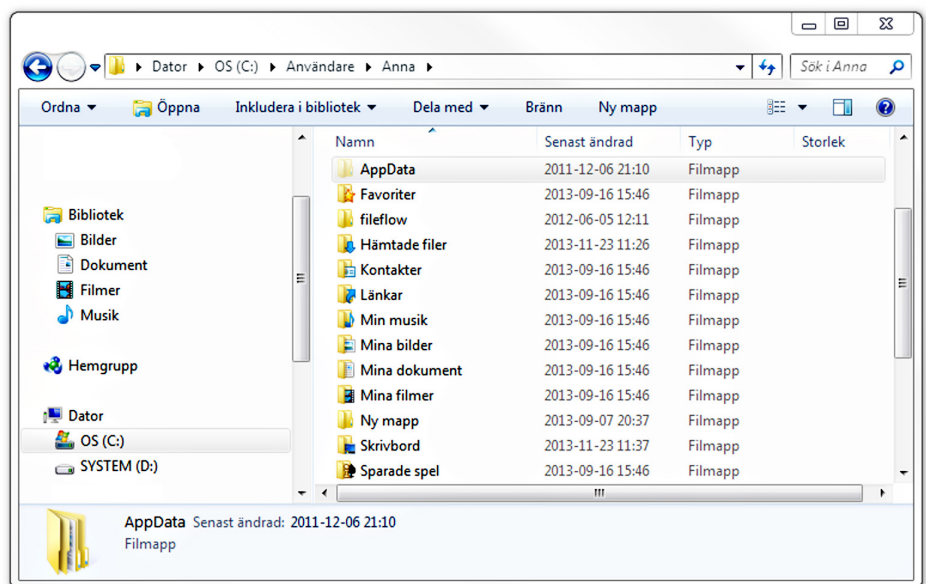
Dator ▸ OS (C:) ▸ Användare ▸ Anna ▸

Sök i Anna

Ordna ▾ Öppna Inkludera i bibliotek ▾ Dela med ▾ Bränn Ny mapp

Bibliotek
Bilder
Dokument
Filmer
Musik

Hemgrupp

Dator
OS (C:)
SYSTEM (D:)

| Namn | Senast ändrad | Typ | Storlek |
|---|---|---|---|
| AppData | 2011-12-06 21:10 | Filmapp | |
| Favoriter | 2013-09-16 15:46 | Filmapp | |
| fileflow | 2012-06-05 12:11 | Filmapp | |
| Hämtade filer | 2013-11-23 11:26 | Filmapp | |
| Kontakter | 2013-09-16 15:46 | Filmapp | |
| Länkar | 2013-09-16 15:46 | Filmapp | |
| Min musik | 2013-09-16 15:46 | Filmapp | |
| Mina bilder | 2013-09-16 15:46 | Filmapp | |
| Mina dokument | 2013-09-16 15:46 | Filmapp | |
| Mina filmer | 2013-09-16 15:46 | Filmapp | |
| Ny mapp | 2013-09-07 20:37 | Filmapp | |
| Skrivbord | 2013-11-23 11:37 | Filmapp | |
| Sparade spel | 2013-09-16 15:46 | Filmapp | |

AppData Senast ändrad: 2011-12-06 21:10
Filmapp